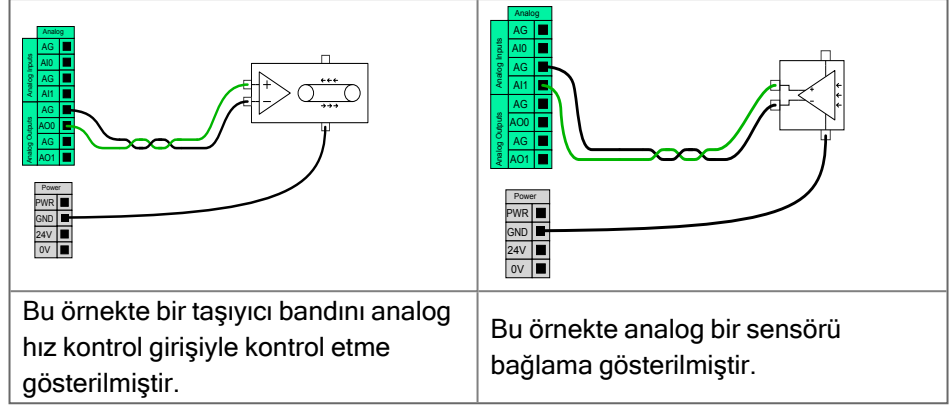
| Analog<br>Analog Inputs<br>AG<br>AI0<br>AG<br>AI1<br>Analog Outputs<br>AG<br>AO0<br>AG<br>AO1<br>Power<br>PWR<br>GND<br>24V<br>0V<br>+<br>− | Analog<br>Analog Inputs<br>AG<br>AI0<br>AG<br>AI1<br>Analog Outputs<br>AG<br>AO0<br>AG<br>AO1<br>Power<br>PWR<br>GND<br>24V<br>0V<br>+<br>− |
|---|---|
| Bu örnekte bir taşıyıcı bandını analog hız kontrol girişiyle kontrol etme gösterilmiştir. | Bu örnekte analog bir sensörü bağlama gösterilmiştir. |